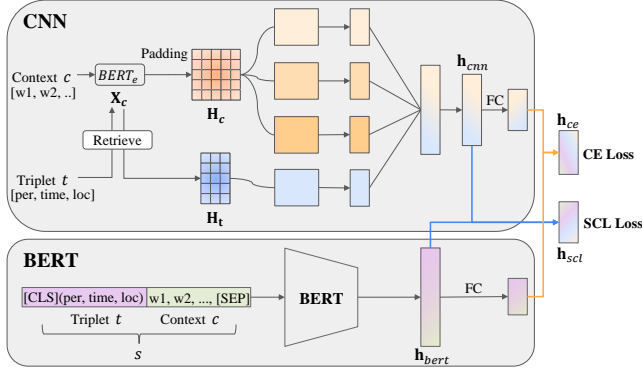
CNN

Padding

Context $c$
[w1, w2, ..]

$BERT_e$

$\mathbf{X_c}$

$\mathbf{H_c}$

Retrieve

Triplet $t$
[per, time, loc]

$\mathbf{H_t}$

$\mathbf{h}_{cnn}$

FC

$\mathbf{h}_{ce}$

CE Loss

SCL Loss

$\mathbf{h}_{scl}$

BERT

[CLS](per, time, loc) w1, w2, ..., [SEP]

Triplet $t$ Context $c$

$s$

BERT

$\mathbf{h}_{bert}$

FC